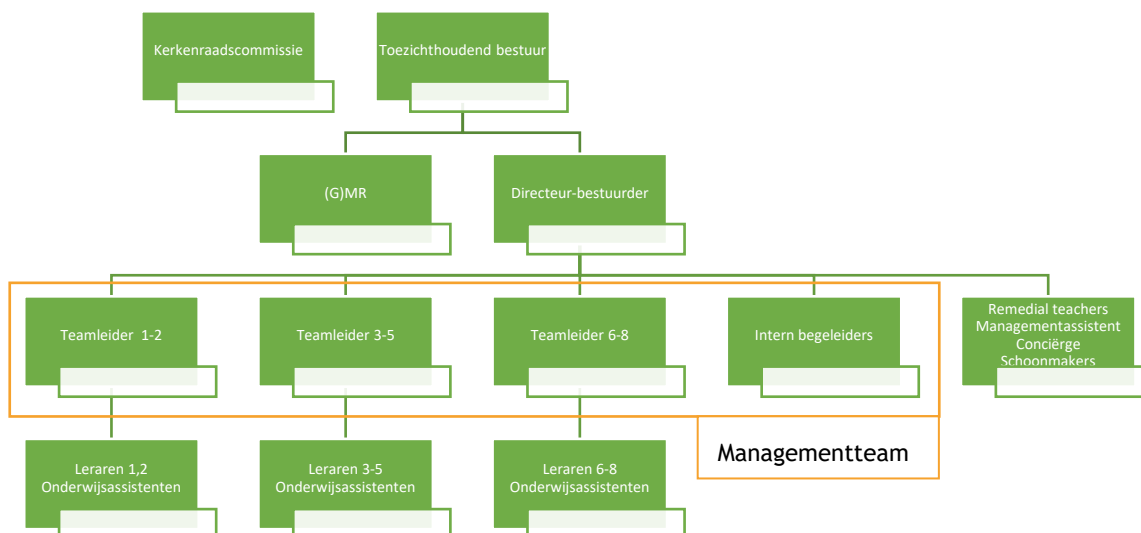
Kerkenraadscommissie

Toezichthoudend bestuur

(G)MR

Directeur-bestuurder

Teamleider 1-2

Teamleider 3-5

Teamleider 6-8

Intern begeleiders

Remedial teachers
Managementassistent
Conciërge
Schoonmakers

Managementteam

Leraren 1,2
Onderwijsassistenten

Leraren 3-5
Onderwijsassistenten

Leraren 6-8
Onderwijsassistenten